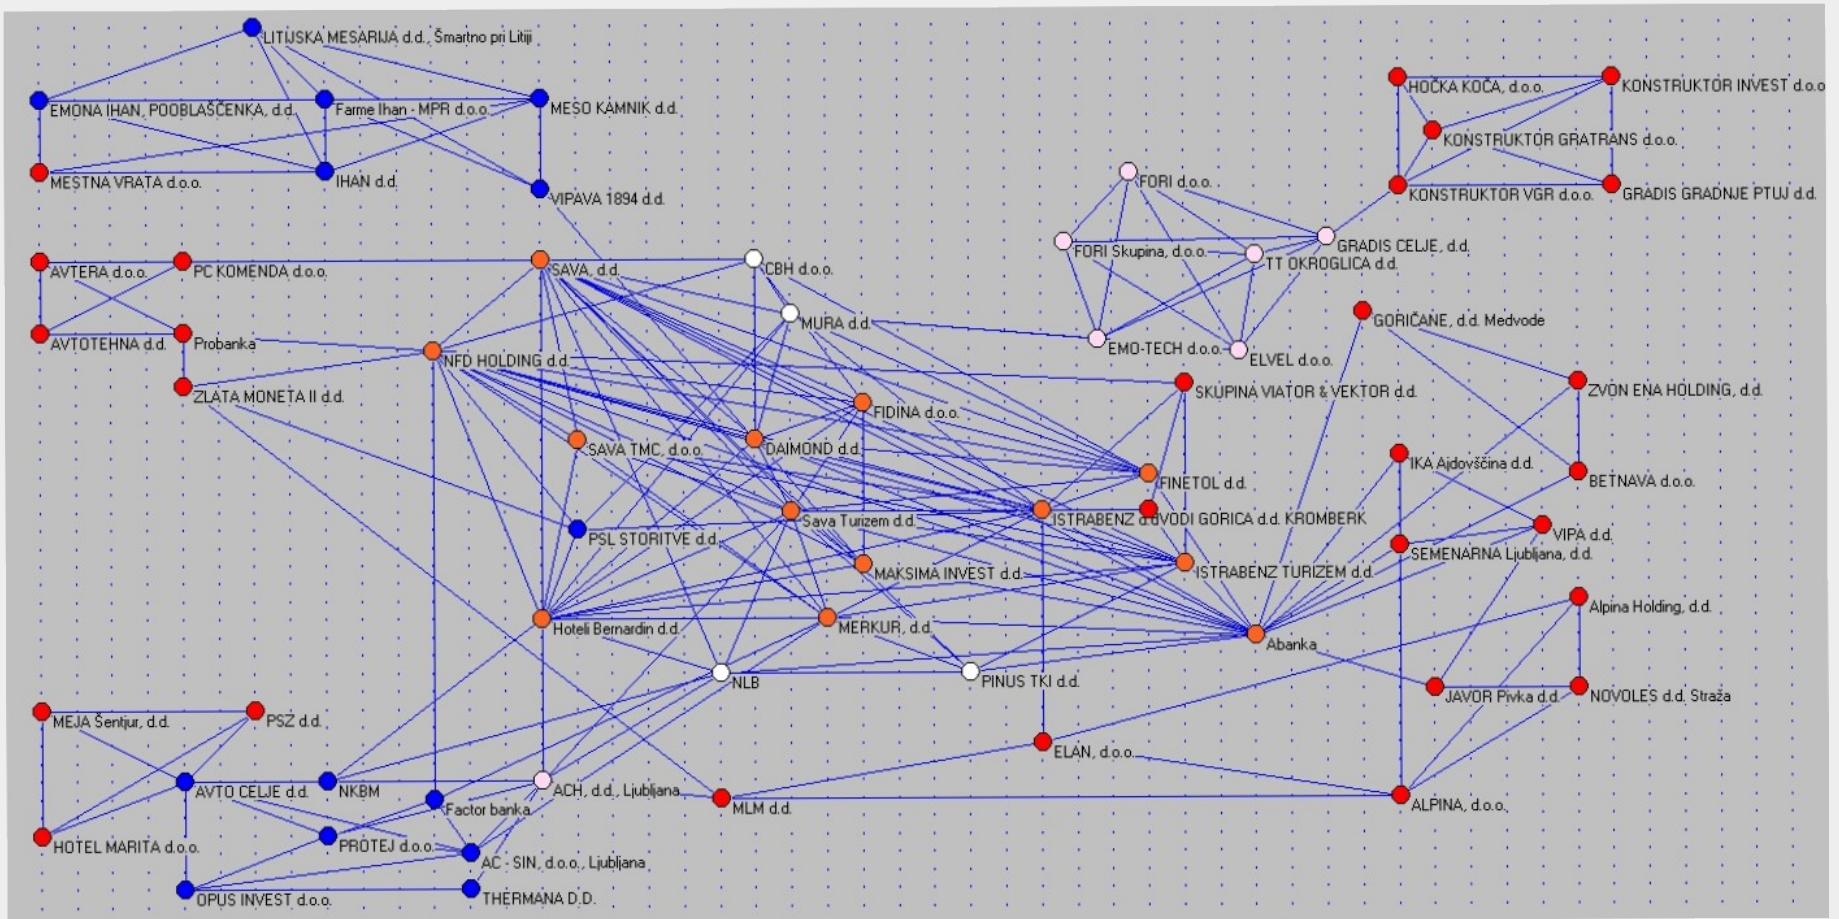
LITIJSKA MESARIJA d.d., Šmartno pri Litiji
EMONA IHAN, POOBLAŠČENKA, d.d.
Farme Ihan - MPR d.o.o.
MESO KAMNIK d.d.
MESTNA VRATA d.o.o.
IHAN d.d.
VIPAVA 1894 d.d.
HOČKA KOČA, d.o.o.
KONSTRUKTOR INVEST d.o.o.
KONSTRUKTOR GRATRANS d.o.o.
KONSTRUKTOR VGR d.o.o.
GRADIS GRADNJE PTUJ d.d.
FORI d.o.o.
FORI Skupina, d.o.o.
TT OKROGLICA d.d.
GRADIS CELJE, d.d.
AVTERA d.o.o.
PC KOMENDA d.o.o.
SAVA, d.d.
CBH d.o.o.
MURA d.d.
GORIČANE, d.d. Medvode
AVTOTEHNA d.d.
Probanka
NFD HOLDING d.d.
EMO-TECH d.o.o.
ELVEL d.o.o.
ZLATA MONETA II d.d.
SKUPINA VIATOR & VEKTOR d.d.
ZVON ENA HOLDING, d.d.
FIDINA d.o.o.
SAVA TMC, d.o.o.
DAIMOND d.d.
FINETOL d.d.
IKA Ajdovščina d.d.
BETNAVA d.o.o.
Sava Turizem d.d.
ISTRABENZ d.d.
VODI GORICA d.d. KROMBERK
PSL STORITVE d.d.
VIPA d.d.
SEMENARNA Ljubljana, d.d.
MAKSIMA INVEST d.d.
ISTRABENZ TURIZEM d.d.
Alpina Holding, d.d.
Hoteli Bernardin d.d.
MERKUR, d.d.
Abanka
NLB
PINUS TKI d.d.
JAVOR Pivka d.d.
NOVOLES d.d. Straža
MEJA Šentjur, d.d.
PSZ d.d.
ELAN, d.o.o.
AVTO CELJE d.d.
NKBM
ACH, d.d., Ljubljana
MLM d.d.
ALPINA, d.o.o.
Factor banka
HOTEL MARITA d.o.o.
PROTEJ d.o.o.
AC - SIN, d.o.o., Ljubljana
OPUS INVEST d.o.o.
THERMANA D.D.